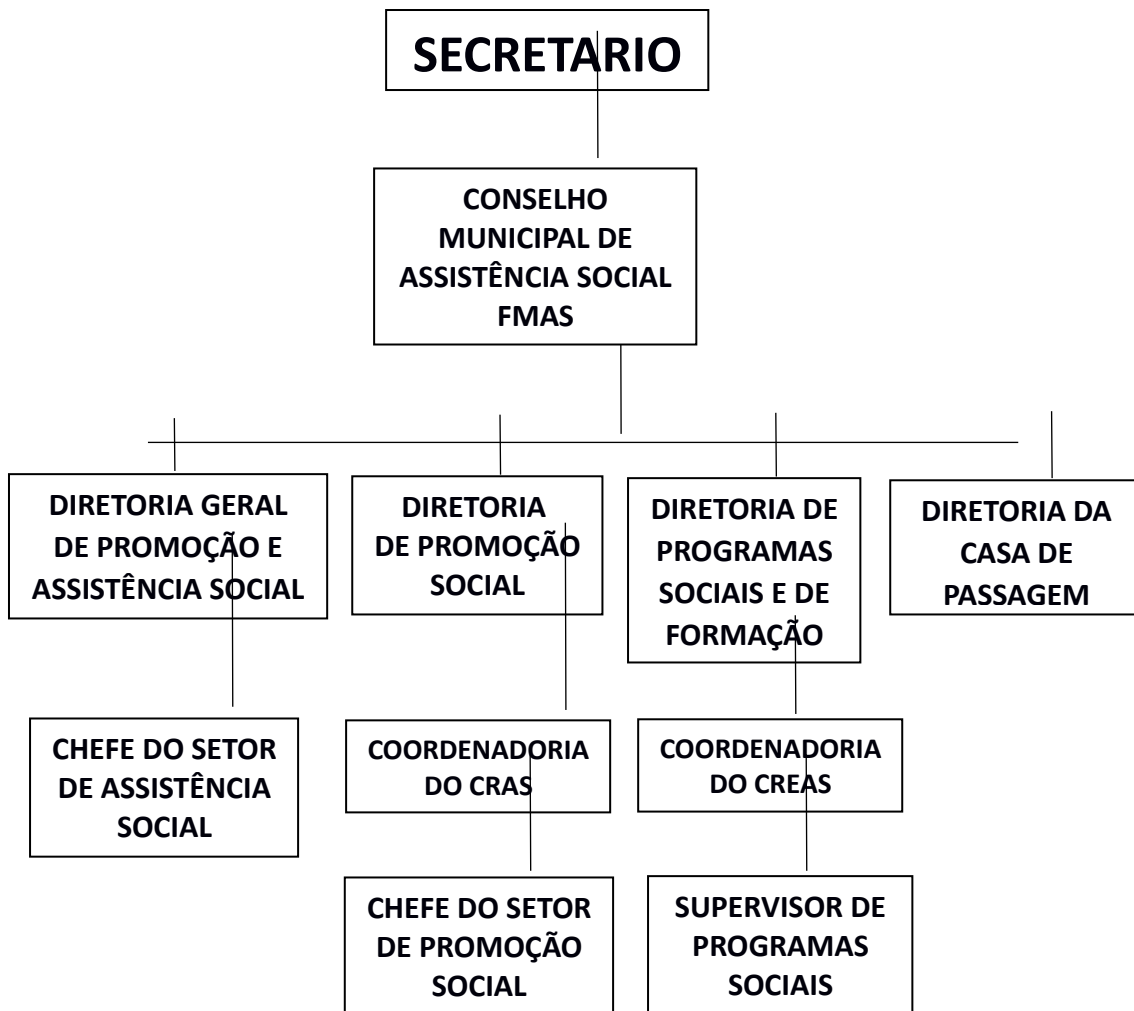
SECRETARIO

CONSELHO MUNICIPAL DE ASSISTÊNCIA SOCIAL FMAS

DIRETORIA GERAL DE PROMOÇÃO E ASSISTÊNCIA SOCIAL

DIRETORIA DE PROMOÇÃO SOCIAL

DIRETORIA DE PROGRAMAS SOCIAIS E DE FORMAÇÃO

DIRETORIA DA CASA DE PASSAGEM

CHEFE DO SETOR DE ASSISTÊNCIA SOCIAL

COORDENADORIA DO CRAS

COORDENADORIA DO CREAS

CHEFE DO SETOR DE PROMOÇÃO SOCIAL

SUPERVISOR DE PROGRAMAS SOCIAIS